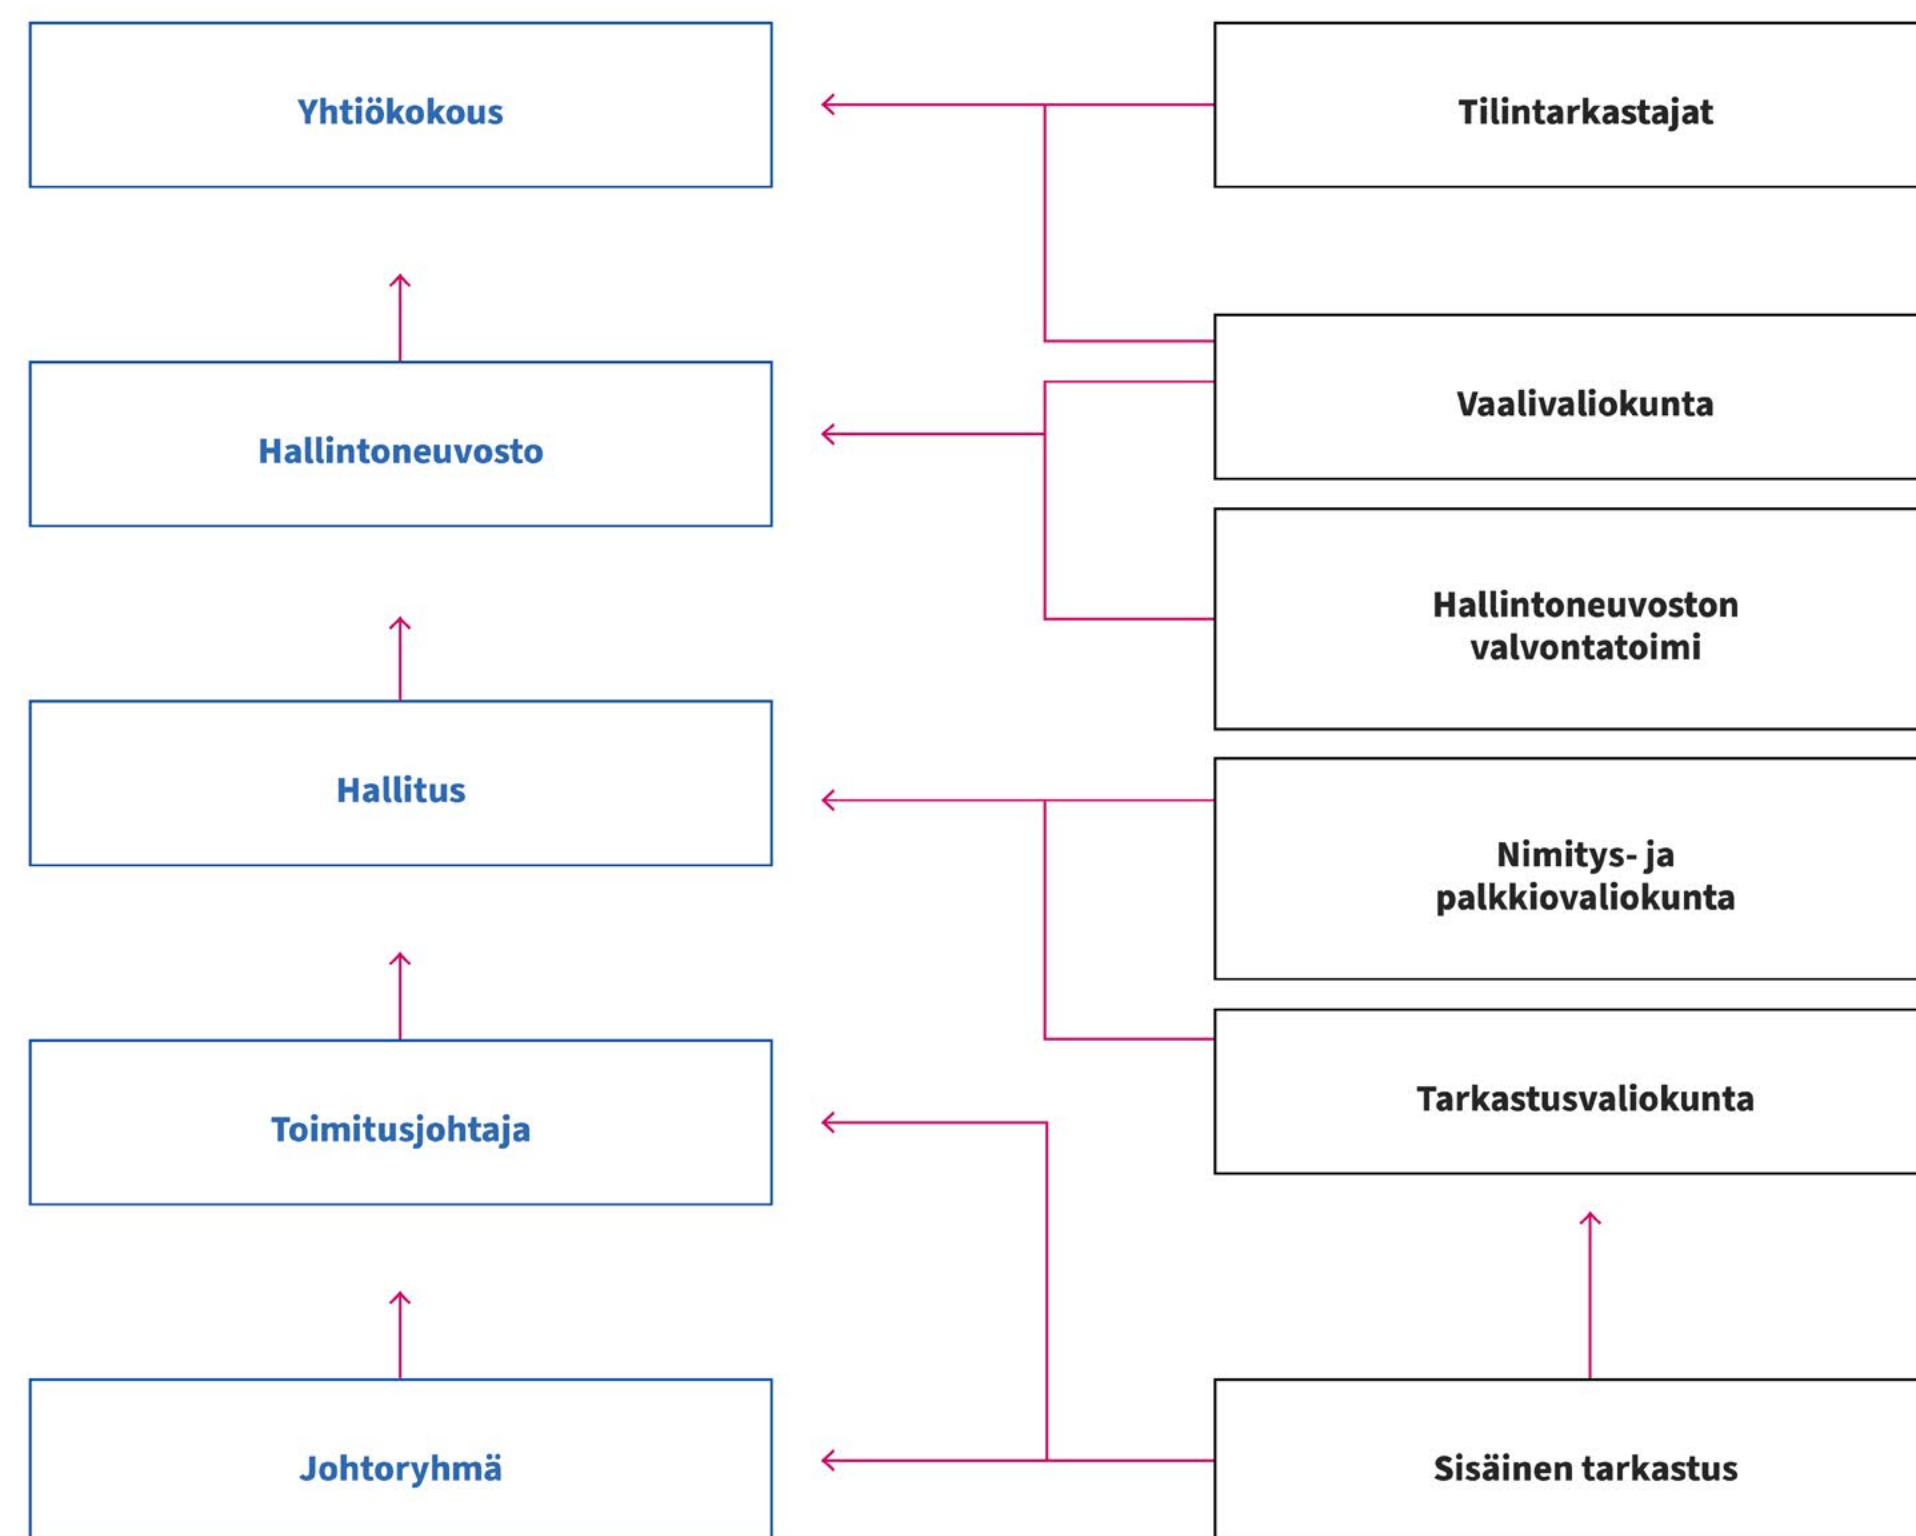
Yhtiökokous

Tilintarkastajat

Hallintoneuvosto

Vaalivaliokunta

Hallintoneuvoston valvontatoimi

Hallitus

Nimitys- ja palkkiovaliokunta

Tarkastusvaliokunta

Toimitusjohtaja

Johtoryhmä

Sisäinen tarkastus